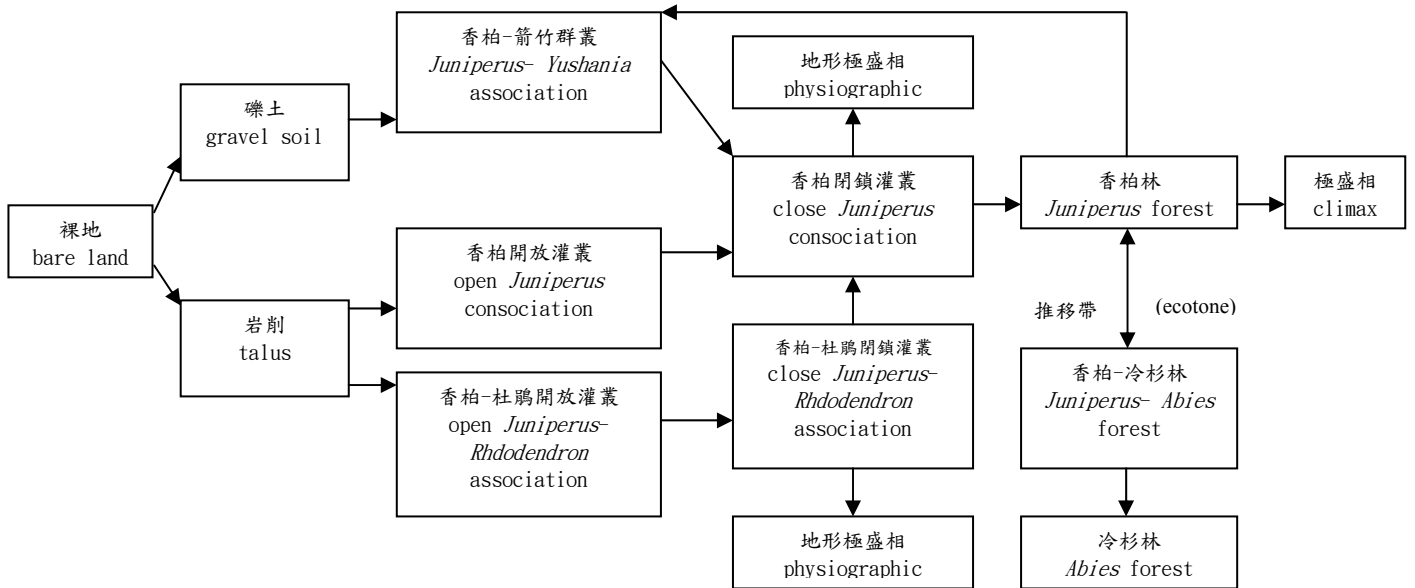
裸地
bare land

礫土
gravel soil

岩削
talus

香柏-箭竹群叢
Juniperus- Yushania association

香柏開放灌叢
open Juniperus consociation

香柏-杜鵑開放灌叢
open Juniperus-Rhdodendron association

地形極盛相
physiographic

香柏閉鎖灌叢
close Juniperus consociation

香柏-杜鵑閉鎖灌叢
close Juniperus-Rhdodendron association

地形極盛相
physiographic

香柏林
Juniperus forest

極盛相
climax

推移帶

(ecotone)

香柏-冷杉林
Juniperus- Abies forest

冷杉林
Abies forest